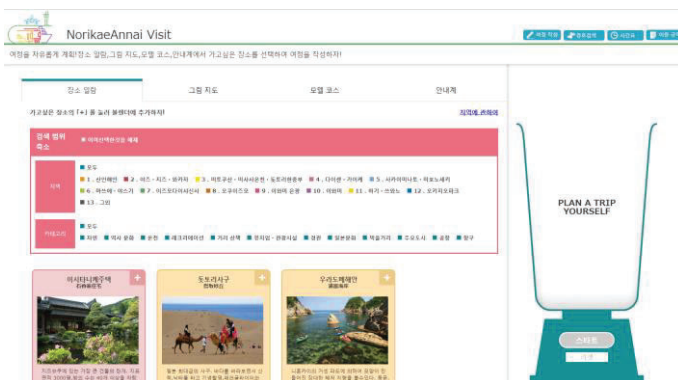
NorikaeAnnai Visit

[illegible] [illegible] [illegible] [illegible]

여정을 자유롭게 계획! 장소 일람, 그림 지도, 모델 코스, 안내계에서 가고싶은 장소를 선택하여 여정을 작성하자!

장소 일람

그림 지도

모델 코스

안내계

가고싶은 장소의 [+] 를 눌러 플랜더에 추가하자!

지역에 관해여

검색 범위 축소

■ 이와산액션 모드 해제

지역

■ 모두

■ 1. 신인해안 ■ 2. 아즈 · 키즈 · 와카자 ■ 3. 미토구선 · 미사사온천 · 도토리현중부 ■ 4. 다이센 · 가이케 ■ 5. 사카이미나토 · 미호노세키 ■ 6. 마쓰에 · 야스가 ■ 7. 이즈모다이샤신사 ■ 8. 오쿠이즈모 ■ 9. 이와미 은광 ■ 10. 이와미 ■ 11. 하기 · 쓰와노 ■ 12. 오키제도와크 ■ 13. 그외

카테고리

■ 모두

■ 자연 ■ 역사 문화 ■ 온천 ■ 레크리에이션 ■ 거리 산책 ■ 명치탈 · 전망시설 ■ 정원 ■ 일본문화 ■ 박물기저 ■ 주요도시 ■ 공항 ■ 항구

아시다니제주택

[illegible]

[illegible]

도토리사구

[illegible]

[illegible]

우라도메해안

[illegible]

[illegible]

PLAN A TRIP YOURSELF

스타트

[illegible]